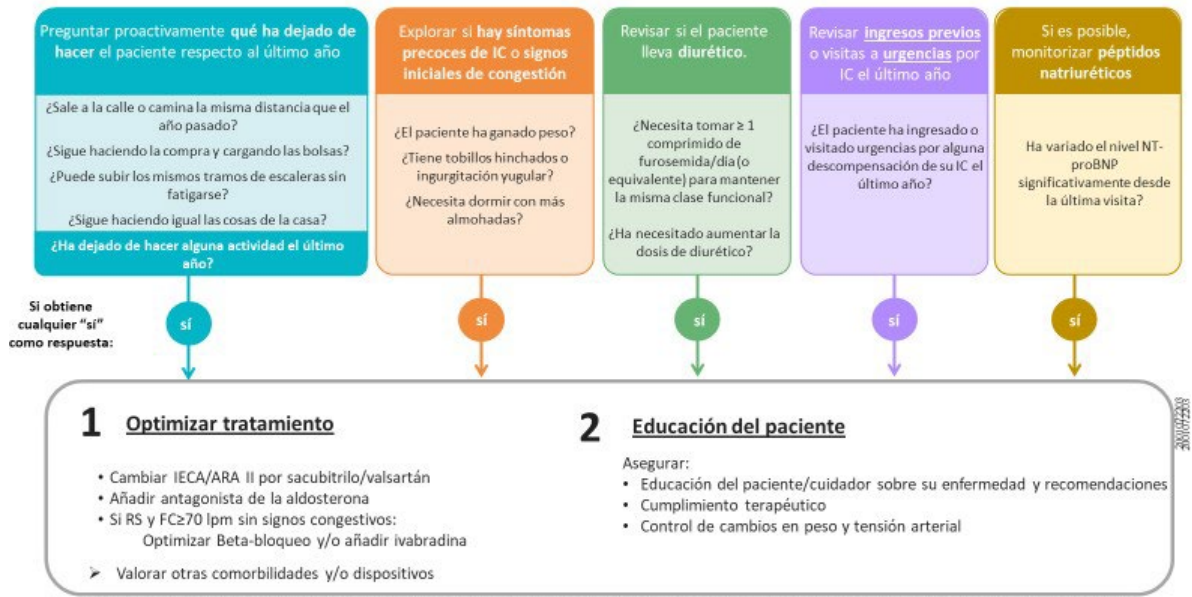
Preguntar proactivamente qué ha dejado de hacer el paciente respecto al último año

¿Sale a la calle o camina la misma distancia que el año pasado?

¿Sigue haciendo la compra y cargando las bolsas?

¿Puede subir los mismos tramos de escaleras sin fatigarse?

¿Sigue haciendo igual las cosas de la casa?

¿Ha dejado de hacer alguna actividad el último año?

Explorar si hay síntomas precoces de IC o signos iniciales de congestión

¿El paciente ha ganado peso?

¿Tiene tobillos hinchados o ingurgitación yugular?

¿Necesita dormir con más almohadas?

Revisar si el paciente lleva diurético.

¿Necesita tomar ≥ 1 comprimido de furosemida/día (o equivalente) para mantener la misma clase funcional?

¿Ha necesitado aumentar la dosis de diurético?

Revisar ingresos previos o visitas a urgencias por IC el último año

¿El paciente ha ingresado o visitado urgencias por alguna descompensación de su IC el último año?

Si es posible, monitorizar péptidos natriuréticos

Ha variado el nivel NT-proBNP significativamente desde la última visita?

Si obtiene cualquier "si" como respuesta:

sí

sí

sí

sí

sí

1 Optimizar tratamiento

• Cambiar IECA/ARA II por sacubitrilo/valsartán
• Añadir antagonista de la aldosterona
• Si RS y FC≥70 lpm sin signos congestivos:
Optimizar Beta-bloqueo y/o añadir ivabradina

➢ Valorar otras comorbilidades y/o dispositivos

2 Educación del paciente

Asegurar:
• Educación del paciente/cuidador sobre su enfermedad y recomendaciones
• Cumplimiento terapéutico
• Control de cambios en peso y tensión arterial

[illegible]